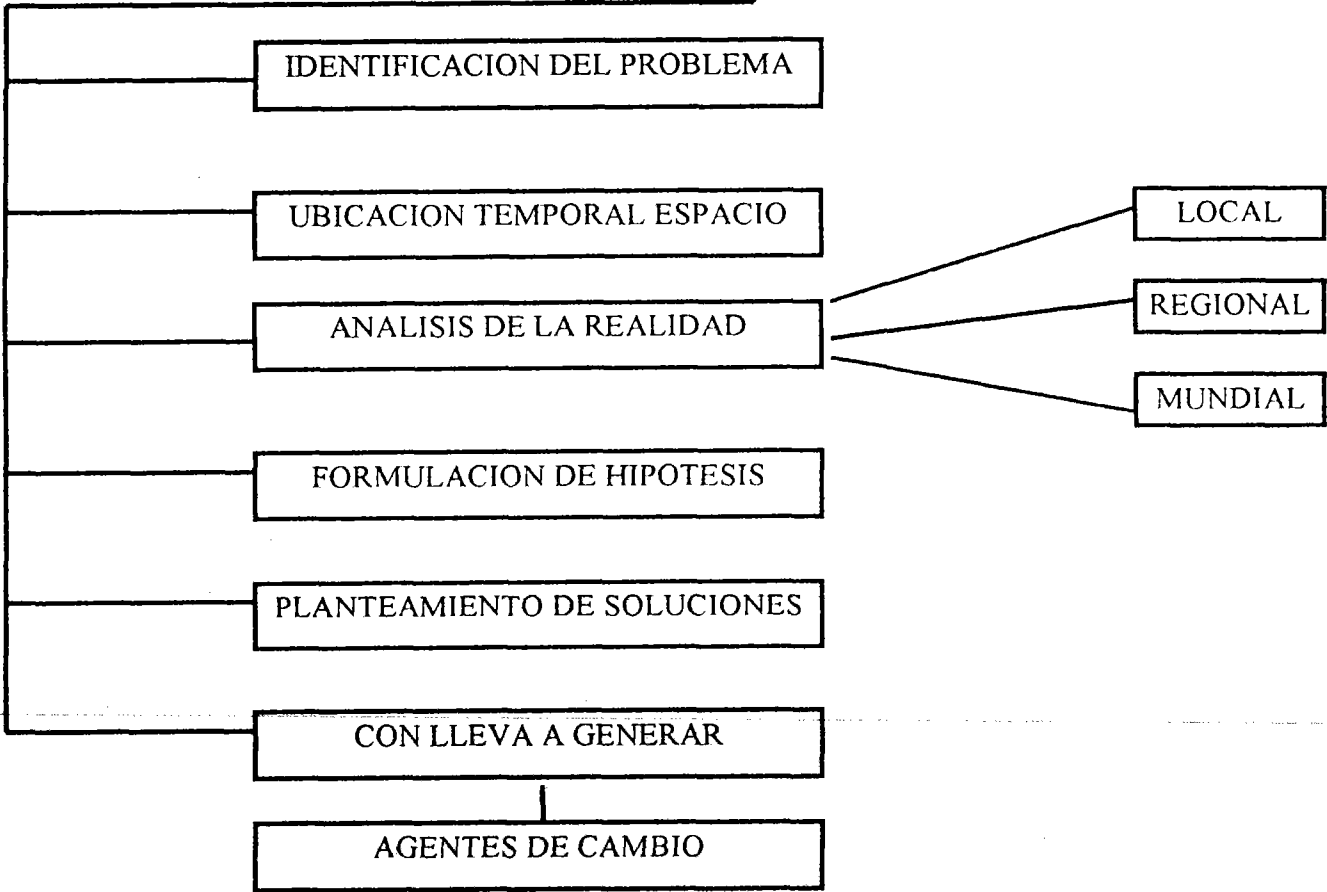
IDENTIFICACION DEL PROBLEMA

UBICACION TEMPORAL ESPACIO

ANALISIS DE LA REALIDAD

LOCAL

REGIONAL

MUNDIAL

FORMULACION DE HIPOTESIS

PLANTEAMIENTO DE SOLUCIONES

CON LLEVA A GENERAR

AGENTES DE CAMBIO